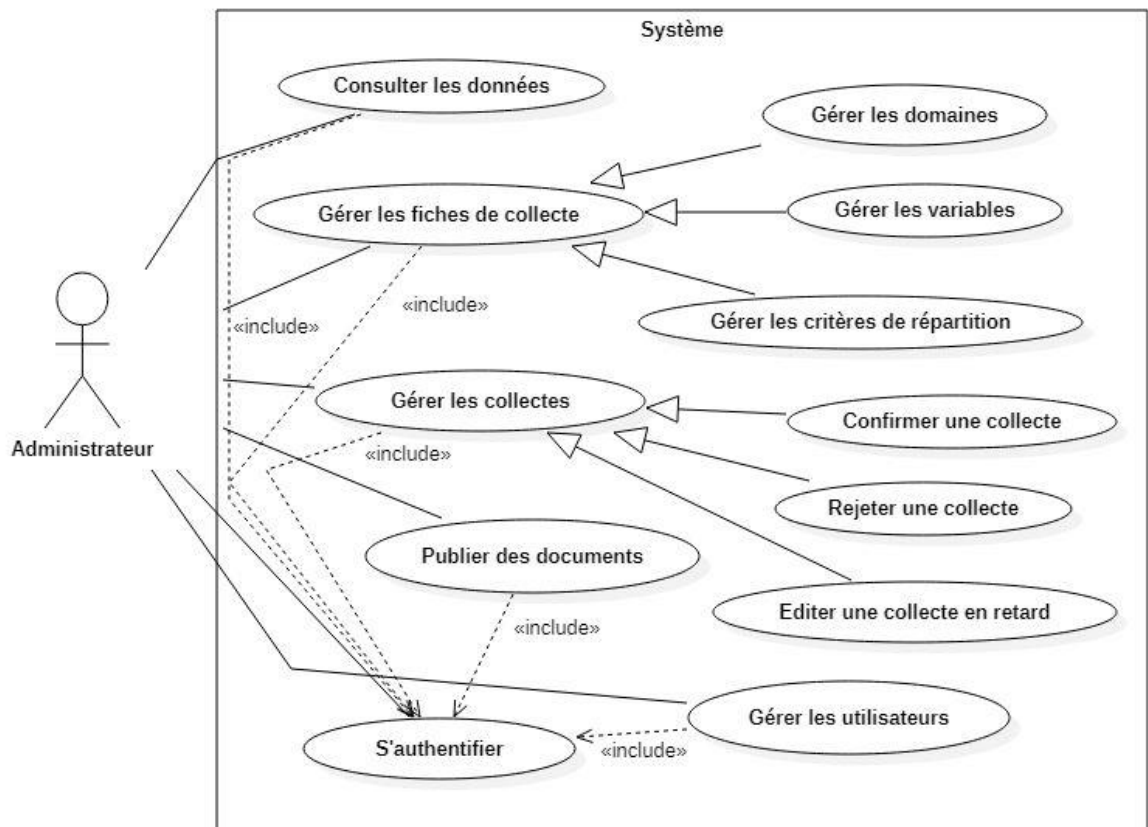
Système

Consulter les données

Gérer les domaines

Gérer les fiches de collecte

Gérer les variables

«include»

«include»

Gérer les critères de répartition

Administrateur

Gérer les collectes

Confirmer une collecte

«include»

Rejeter une collecte

Publier des documents

Editer une collecte en retard

«include»

Gérer les utilisateurs

S'authentifier

«include»